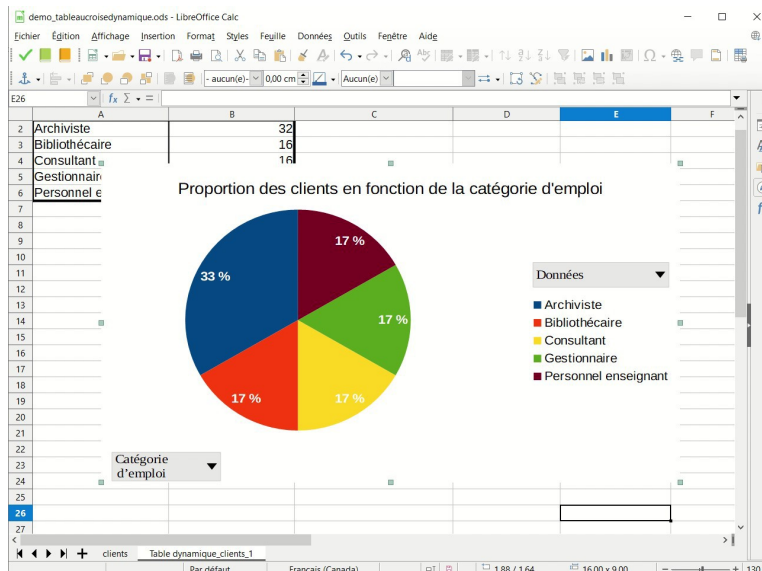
demo_tableaucroisedynamique.ods - LibreOffice Calc

Fichier Édition Affichage Insertion Format Styles Feuille Données Outils Fenêtre Aide

- aucun(e)- 0,00 cm Aucun(e)

E26 $f_X$ Σ =

| | A | B | C | D | E | F |
|---|---|---|---|---|---|---|
| 2 | Archiviste | 32 | | | | |
| 3 | Bibliothécaire | 16 | | | | |
| 4 | Consultant | 16 | | | | |
| 5 | Gestionnair | | | | | |
| 6 | Personnel e | | | | | |

Proportion des clients en fonction de la catégorie d'emploi

17 %
33 %
17 %
17 %
17 %

Données

Archiviste
Bibliothécaire
Consultant
Gestionnaire
Personnel enseignant

Catégorie d'emploi

clients Table dynamique_clients_1

Par défaut Français (Canada) 1,88 / 1,64 16,00 x 9,00 130